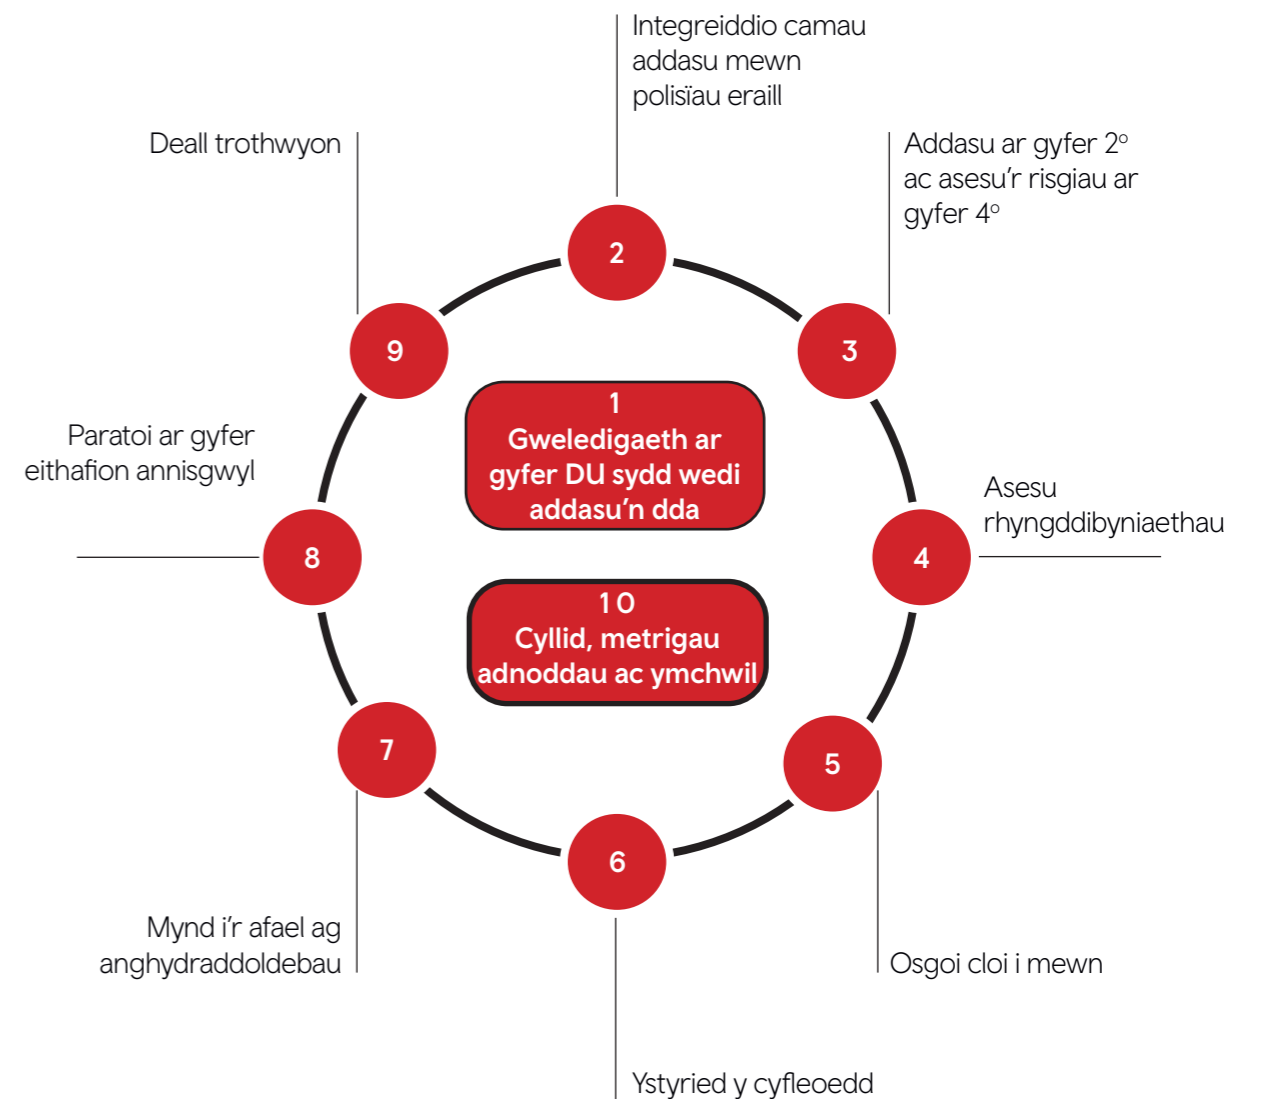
Integreiddio camau addasu mewn polisïau eraill

Deall trothwyon

Addasu ar gyfer 2° ac asesu'r risgiau ar gyfer 4°

2

9

3

1
Gweledigaeth ar gyfer DU sydd wedi addasu'n dda

Paratoi ar gyfer eithafion annisgwyl

Asesu rhyngddibyniaethau

8

4

10
Cyllid, metrigau adnoddau ac ymchwil

7

5

6

Mynd i'r afael ag anghydraddoldebau

Osgoi cloi i mewn

Ystyried y cyfleoedd